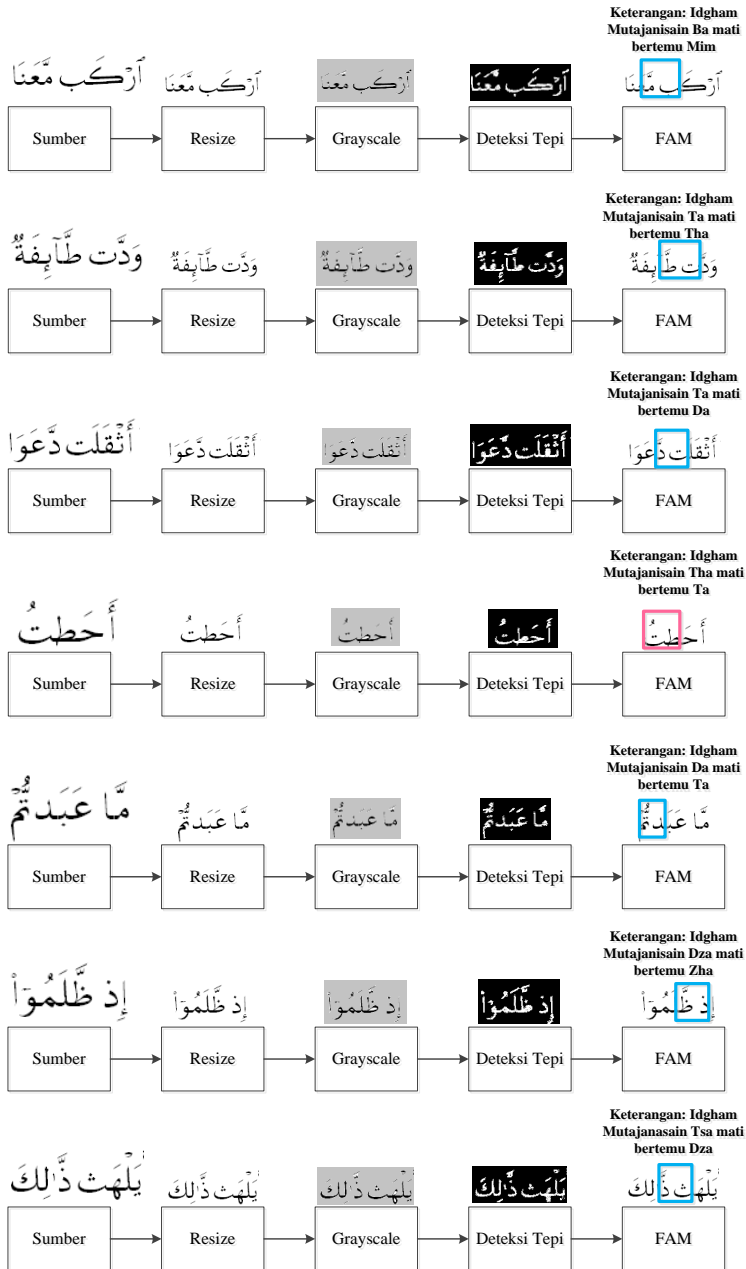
Keterangan: Idgham Mutajanisain Ba mati bertemu Mim

ٱرۡكَب مَّعَنَا ٱرۡكَب مَّعَنَا ٱرۡكَب مَّعَنَا ٱرۡكَب مَّعَنَا ٱرۡكَب مَّعَنَا

Sumber → Resize → Grayscale → Deteksi Tepi → FAM

Keterangan: Idgham Mutajanisain Ta mati bertemu Tha

وَدَّت طَّآئِفَةٌ وَدَّت طَّآئِفَةٌ وَدَّت طَّآئِفَةٌ وَدَّت طَّآئِفَةٌ وَدَّت طَّآئِفَةٌ

Sumber → Resize → Grayscale → Deteksi Tepi → FAM

Keterangan: Idgham Mutajanisain Ta mati bertemu Da

أَثۡقَلَت دَّعَوَا أَثۡقَلَت دَّعَوَا أَثۡقَلَت دَّعَوَا أَثۡقَلَت دَّعَوَا أَثۡقَلَت دَّعَوَا

Sumber → Resize → Grayscale → Deteksi Tepi → FAM

Keterangan: Idgham Mutajanisain Tha mati bertemu Ta

أَحَطتُ أَحَطتُ أَحَطتُ أَحَطتُ أَحَطتُ

Sumber → Resize → Grayscale → Deteksi Tepi → FAM

Keterangan: Idgham Mutajanisain Da mati bertemu Ta

مَّا عَبَدتُّمۡ مَّا عَبَدتُّمۡ مَّا عَبَدتُّمۡ مَّا عَبَدتُّمۡ مَّا عَبَدتُّمۡ

Sumber → Resize → Grayscale → Deteksi Tepi → FAM

Keterangan: Idgham Mutajanasain Dza mati bertemu Zha

إِذ ظَّلَمُوٓاْ إِذ ظَّلَمُوٓاْ إِذ ظَّلَمُوٓاْ إِذ ظَّلَمُوٓاْ إِذ ظَّلَمُوٓاْ

Sumber → Resize → Grayscale → Deteksi Tepi → FAM

Keterangan: Idgham Mutajanasain Tsa mati bertemu Dza

يَلۡهَث ذَّٰلِكَ يَلۡهَث ذَّٰلِكَ يَلۡهَث ذَّٰلِكَ يَلۡهَث ذَّٰلِكَ يَلۡهَث ذَّٰلِكَ

Sumber → Resize → Grayscale → Deteksi Tepi → FAM